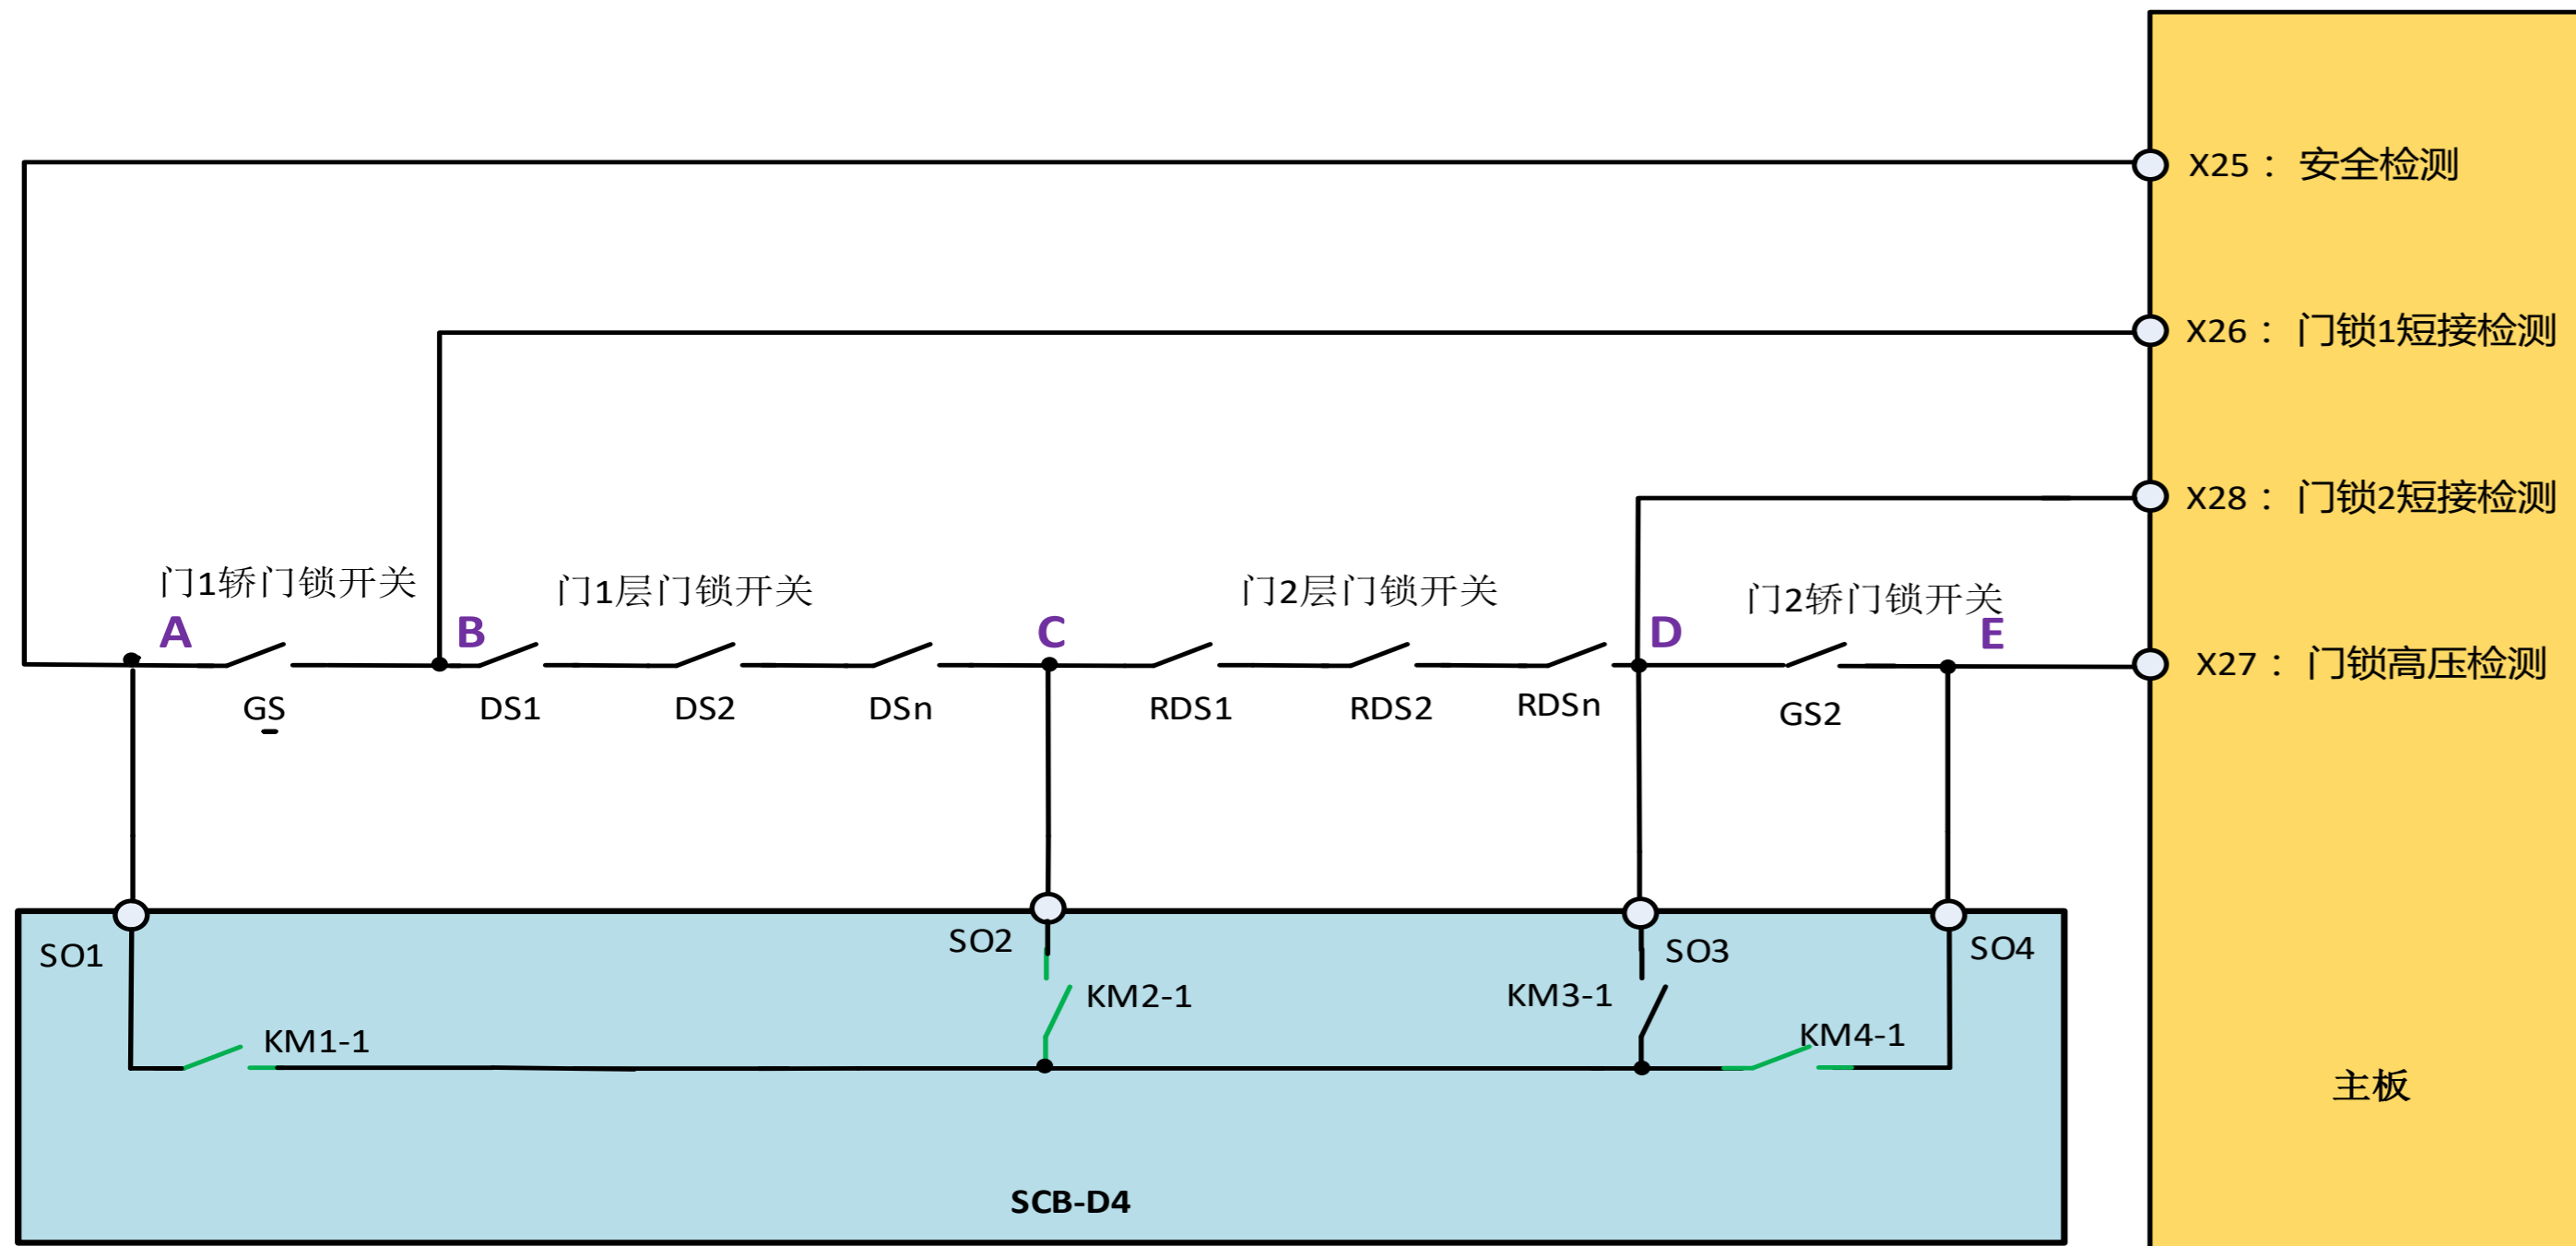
X25： 安全检测

X26： 门锁1短接检测

X28： 门锁2短接检测

门1轿门锁开关

门1层门锁开关

门2层门锁开关

门2轿门锁开关

A

B

C

D

E

X27： 门锁高压检测

GS

DS1

DS2

DSn

RDS1

RDS2

RDSn

GS2

SO1

SO2

SO3

SO4

KM2-1

KM3-1

KM1-1

KM4-1

主板

SCB-D4